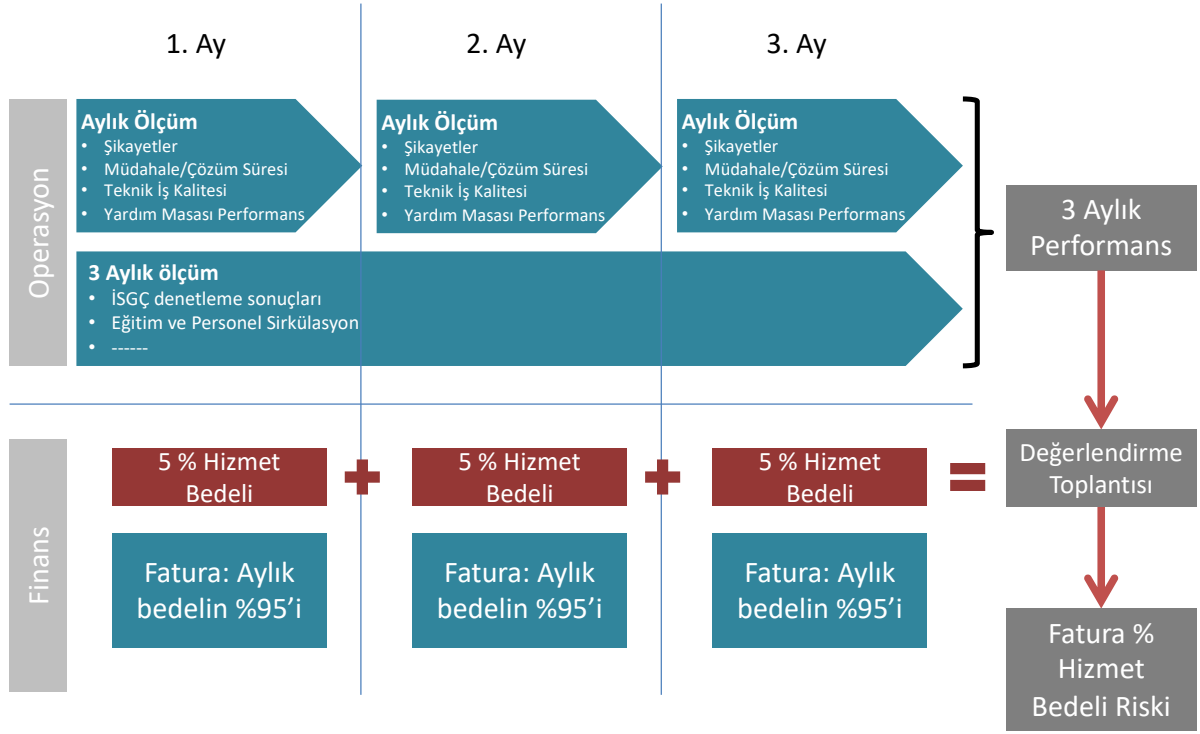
1. Ay

2. Ay

3. Ay

Operasyon

Aylık Ölçüm
- Şikayetler
- Müdahale/Çözüm Süresi
- Teknik İş Kalitesi
- Yardım Masası Performans

Aylık Ölçüm
- Şikayetler
- Müdahale/Çözüm Süresi
- Teknik İş Kalitesi
- Yardım Masası Performans

Aylık Ölçüm
- Şikayetler
- Müdahale/Çözüm Süresi
- Teknik İş Kalitesi
- Yardım Masası Performans

3 Aylık ölçüm
- İSGÇ denetleme sonuçları
- Eğitim ve Personel Sirkülasyon
- ------

3 Aylık Performans

Finans

5 % Hizmet Bedeli

5 % Hizmet Bedeli

5 % Hizmet Bedeli

Değerlendirme Toplantısı

Fatura: Aylık bedelin %95'i

Fatura: Aylık bedelin %95'i

Fatura: Aylık bedelin %95'i

Fatura % Hizmet Bedeli Riski